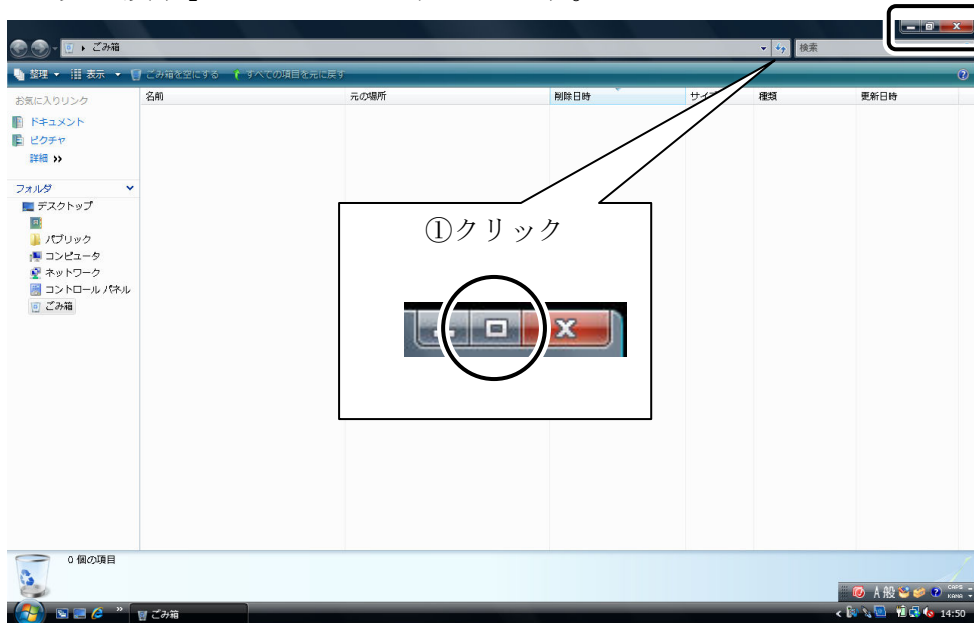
ごみ箱

検索

整理 ▼ 表示 ▼ ごみ箱を空にする すべての項目を元に戻す

お気に入りリンク
ドキュメント
ピクチャ
詳細 »

フォルダ
デスクトップ
パブリック
コンピュータ
ネットワーク
コントロール パネル
ごみ箱

| 名前 | 元の場所 | 削除日時 | サイ | 種類 | 更新日時 |
|---|---|---|---|---|---|

①クリック

0 個の項目

A 般

CAPS KANA

ごみ箱

14:50